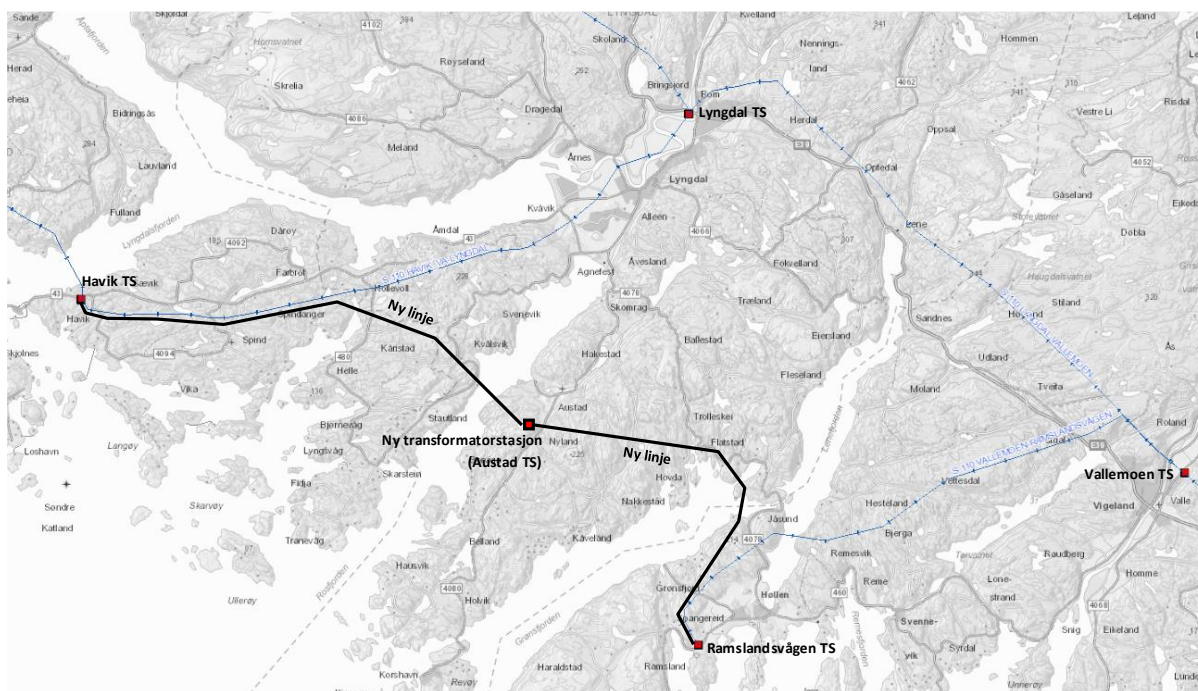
Sande
Skjoldal
4102
Lyngdal
Kvelland
Leland
Hornsvatnet
Røyseland
Skoland
Nennings-
land
Hommen
Herad
Bringsjord
Bom
Lyngdal TS
4062
Skrelia
Dragedal
Herdal
Vestre Li
Risdal
Bidringsås
4081
Oppsal
Meland
Årnes
Optedal
4052
Lauvland
Lyngdal
Gåseland
Fulland
Kvävik
Alleen
Dåroy
4092
Åndal
4060
Døbla
Lyngdalsfjorden
Farbrot
Agnefest
Åvesland
Havik TS
Rolsvoll
Folkvelland
Ny linje
4076
Træland
Stiland
Havik
Spindanger
Skomrag
Svenevik
Sandnes
Skjolnes
Spind
Kvålsvik
Eiersland
Udland
4094
Kårstad
Ballestad
Hakestad
480
Helle
Fleseland
Moland
Tveita
Vika
Austad
Staulland
Trolleskei
Roland
Bjørnevåg
Ny transformatorstasjon
Nyland
Flatstad
Loshavn
Langøy
Lyngsvåg
(Austad TS)
Ny linje
Vallemoen TS
Skarstein
Hovda
Vestedal
Fidja
Søndre
Hesteland
Skarvøy
Nakkestad
Vigeland
Katland
Jåsund
Bjerga
Tranevåg
Belland
Kåveland
4078
Remesvik
Raudberg
Hausvik
Grensfjord
Remo
Lone-
strand
Homme
4080
Holvik
Hellen
Ullerøy
460
Svenne-
Spangereid
4068
Snig
Eikeland
Haraldstad
Ramsland
Ramslandsvågen TS
Syrdal
Kershavn
Revøy
S 110 HAVIK VALLYNGDAL
S 110 LYNGDAL VALLEMOEN
S 110 VALLEMOEN RAMSLANDSVÅGEN
Rossfjorden
Gransfjorden
Lenefjorden